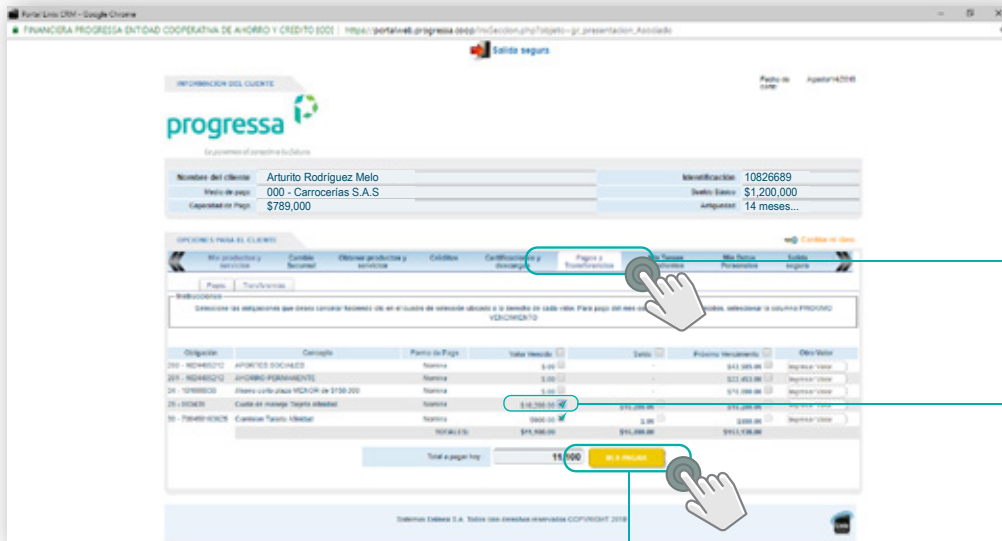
Portal Linix CRM - Google Chrome

FINANCIERA PROGRESSA ENTIDAD COOPERATIVA DE AHORRO Y CREDITO [CO] | https://portalweb.progressa.coop/lisSeccion.php?objeto=gr_presentacion_Asociado

Salida segura

INFORMACION DEL CLIENTE

Fecha de corte: Agosto/14/2018

progressa

Lo ponemos el corazón a tu futuro

| Nombre del cliente | Arturito Rodríguez Melo | Identificación | 10826689 |
|---|---|---|---|
| Medio de pago | 000 - Carrocerías S.A.S | Sueldo Básico | $1,200,000 |
| Capacidad de Pago | $789,000 | Antigüedad | 14 meses... |

OPCIONES PARA EL CLIENTE

Cambiar mi clave

Mis productos y servicios | Cambio Seccional | Obtener productos y servicios | Créditos | Certificaciones y descargas | Pagos y Transferencias | Mis Temas Vinculados | Mis Datos Personales | Salida segura

Pagos | Transferencias

Instrucciones

Seleccione las obligaciones que desea cancelar haciendo clic en el cuadro de selección ubicado a la derecha de cada valor. Para pago del mes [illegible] seleccionar la columna PROXIMO VENCIMIENTO

| Obligación | Concepto | Forma de Pago | Valor Vencido | Saldo | Próximo Vencimiento | Otro Valor |
|---|---|---|---|---|---|---|
| 200 - 9824485212 | APORTES SOCIALES | Nomina | $.00 | - | $43,585.00 | Ingresar Valor |
| 201 - 9824485212 | AHORRO PERMANENTE | Nomina | $.00 | - | $22,453.00 | Ingresar Valor |
| 24 - 101898030 | Ahorro corto plazo MENOR de $150.000 | Nomina | $.00 | - | $72,000.00 | Ingresar Valor |
| 20 - 003639 | Cuota de manejo Tarjeta débito | Nomina | $10,200.00 | $11,200.00 | $11,200.00 | Ingresar Valor |
| 30 - 7364501103638 | Cambiar Tarjeta débito | Nomina | $900.00 | $.00 | $900.00 | Ingresar Valor |
| | | TOTALES: | $11,500.00 | $11,200.00 | $153,138.00 | |

Total a pagar hoy: 11,100

IR A PAGAR

Sistemas Enlace S.A. Todos los derechos reservados COPYRIGHT 2018